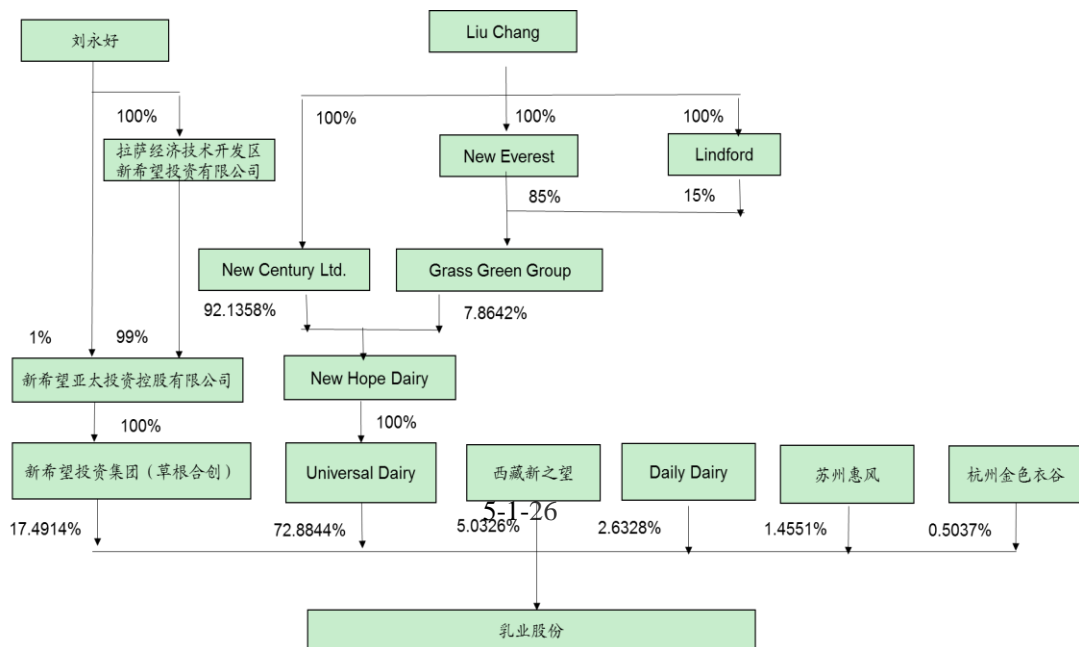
刘永好

Liu Chang

100%

拉萨经济技术开发区新希望投资有限公司

100%

100%

100%

New Everest

Lindford

85%

15%

New Century Ltd.

Grass Green Group

92.1358%

7.8642%

1%

99%

新希望亚太投资控股有限公司

New Hope Dairy

100%

100%

新希望投资集团（草根合创）

Universal Dairy

西藏新之望

Daily Dairy

苏州惠风

杭州金色衣谷

5-1-26

17.4914%

72.8844%

5.0326%

2.6328%

1.4551%

0.5037%

乳业股份